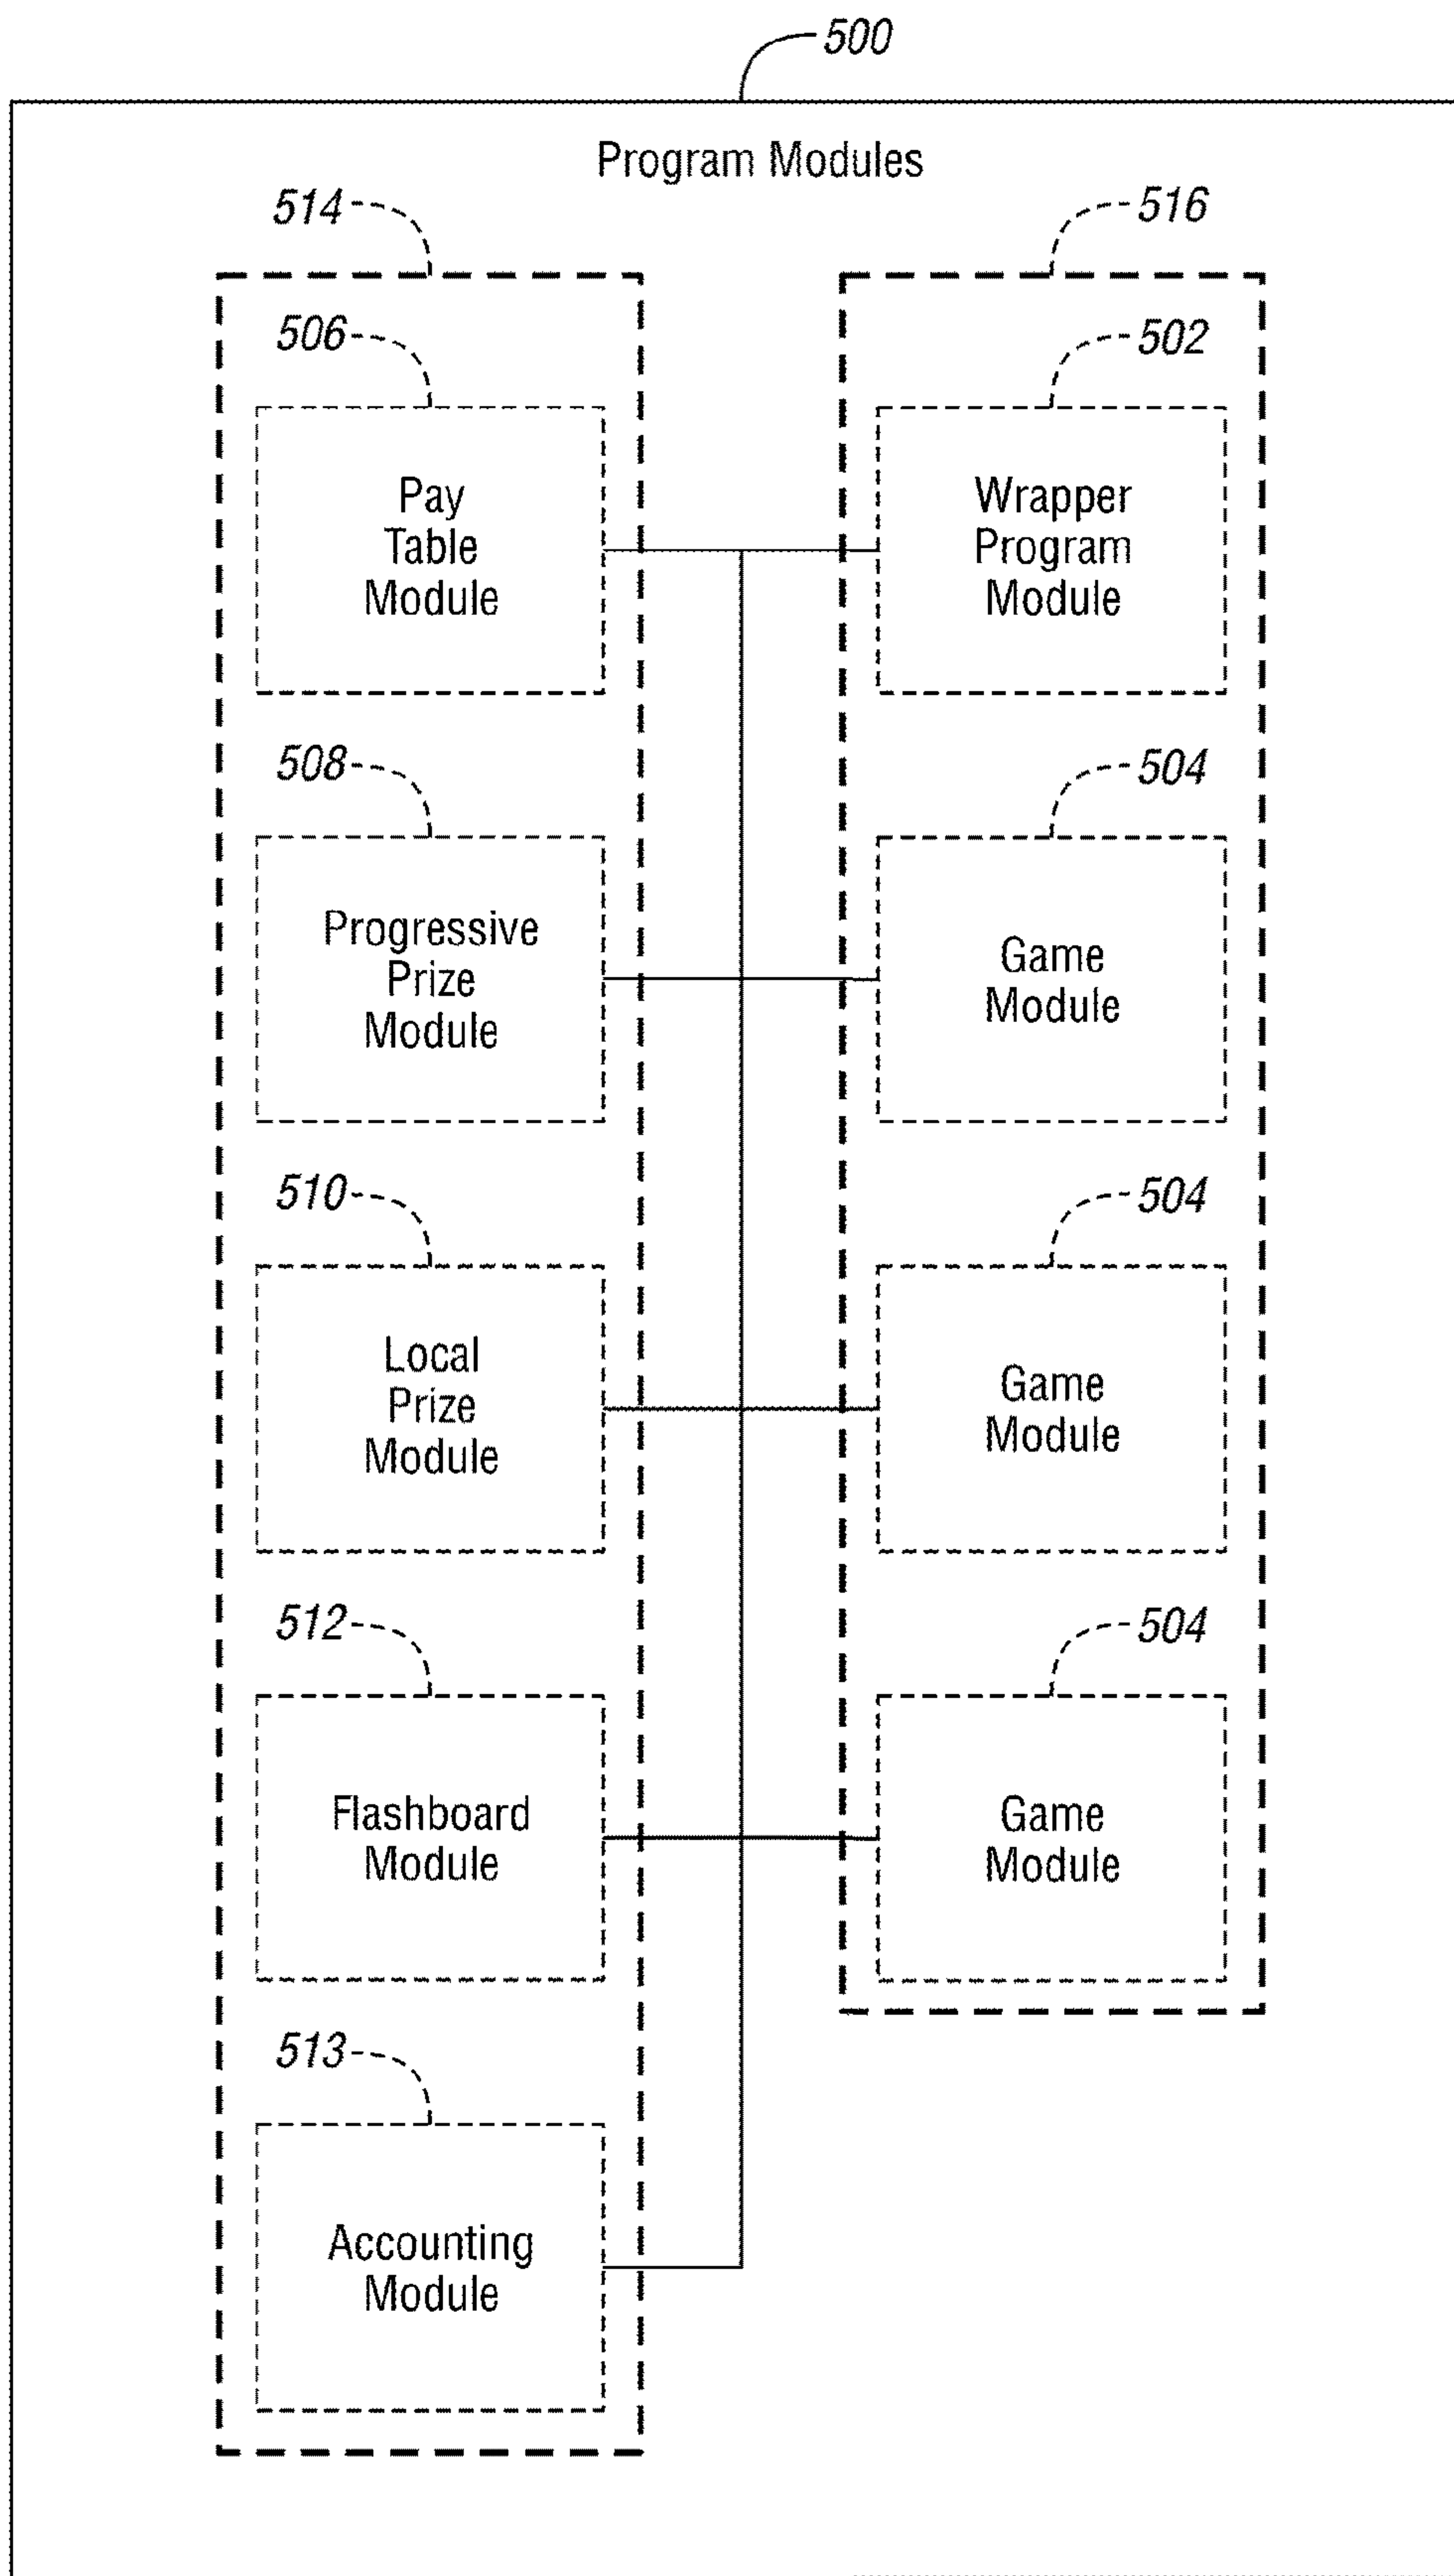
500

Program Modules

514

516

506

Pay Table Module

502

Wrapper Program Module

508

Progressive Prize Module

504

Game Module

510

Local Prize Module

504

Game Module

512

Flashboard Module

504

Game Module

513

Accounting Module